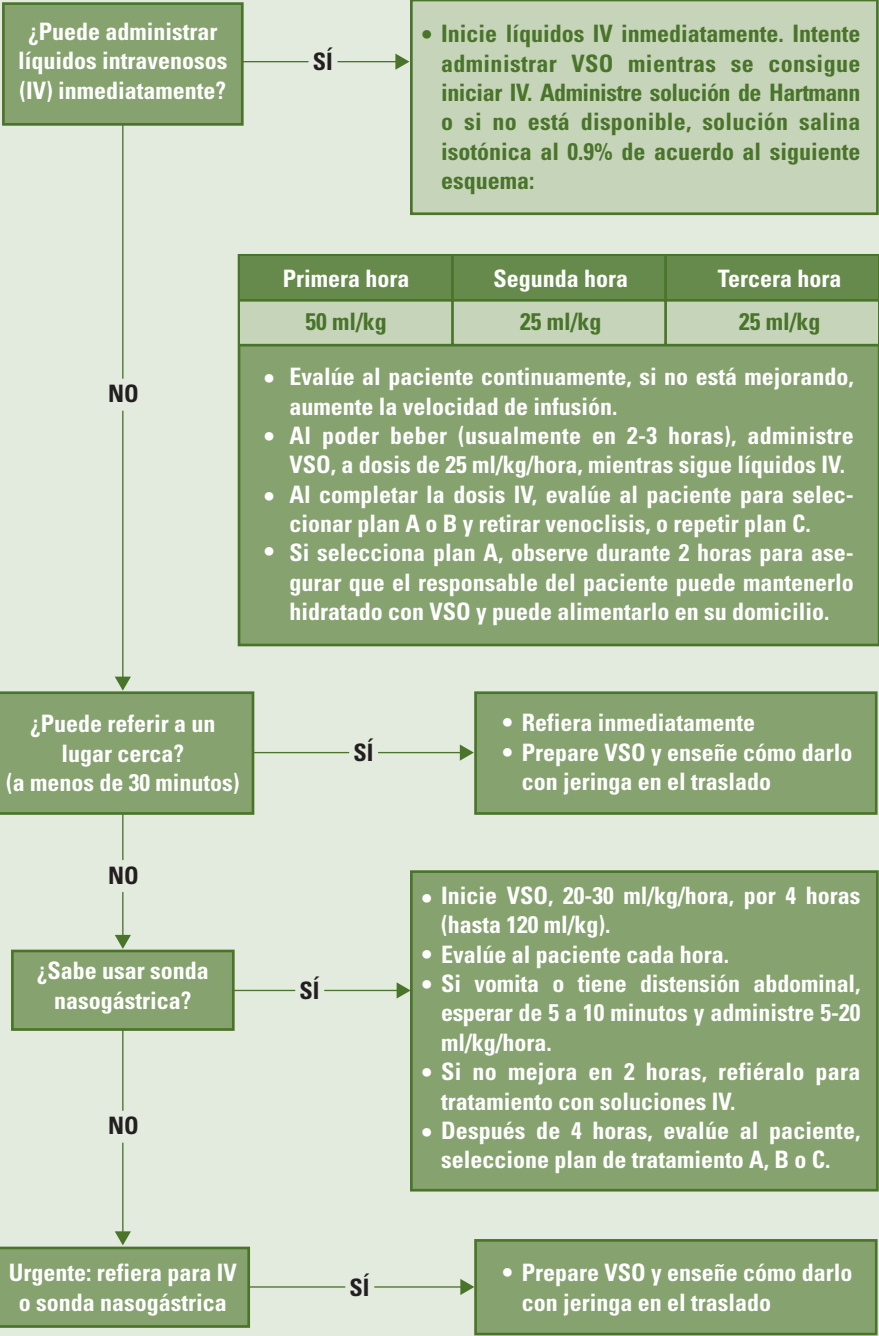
¿Puede administrar líquidos intravenosos (IV) inmediatamente?

SÍ

• Inicie líquidos IV inmediatamente. Intente administrar VSO mientras se consigue iniciar IV. Administre solución de Hartmann o si no está disponible, solución salina isotónica al 0.9% de acuerdo al siguiente esquema:

| Primera hora | Segunda hora | Tercera hora |
|---|---|---|
| 50 ml/kg | 25 ml/kg | 25 ml/kg |

• Evalúe al paciente continuamente, si no está mejorando, aumente la velocidad de infusión.
• Al poder beber (usualmente en 2-3 horas), administre VSO, a dosis de 25 ml/kg/hora, mientras sigue líquidos IV.
• Al completar la dosis IV, evalúe al paciente para seleccionar plan A o B y retirar venoclisis, o repetir plan C.
• Si selecciona plan A, observe durante 2 horas para asegurar que el responsable del paciente puede mantenerlo hidratado con VSO y puede alimentarlo en su domicilio.

NO

¿Puede referir a un lugar cerca? (a menos de 30 minutos)

SÍ

• Refiera inmediatamente
• Prepare VSO y enseñe cómo darlo con jeringa en el traslado

NO

¿Sabe usar sonda nasogástrica?

SÍ

• Inicie VSO, 20-30 ml/kg/hora, por 4 horas (hasta 120 ml/kg).
• Evalúe al paciente cada hora.
• Si vomita o tiene distensión abdominal, esperar de 5 a 10 minutos y administre 5-20 ml/kg/hora.
• Si no mejora en 2 horas, refiéralo para tratamiento con soluciones IV.
• Después de 4 horas, evalúe al paciente, seleccione plan de tratamiento A, B o C.

NO

Urgente: refiera para IV o sonda nasogástrica

SÍ

• Prepare VSO y enseñe cómo darlo con jeringa en el traslado